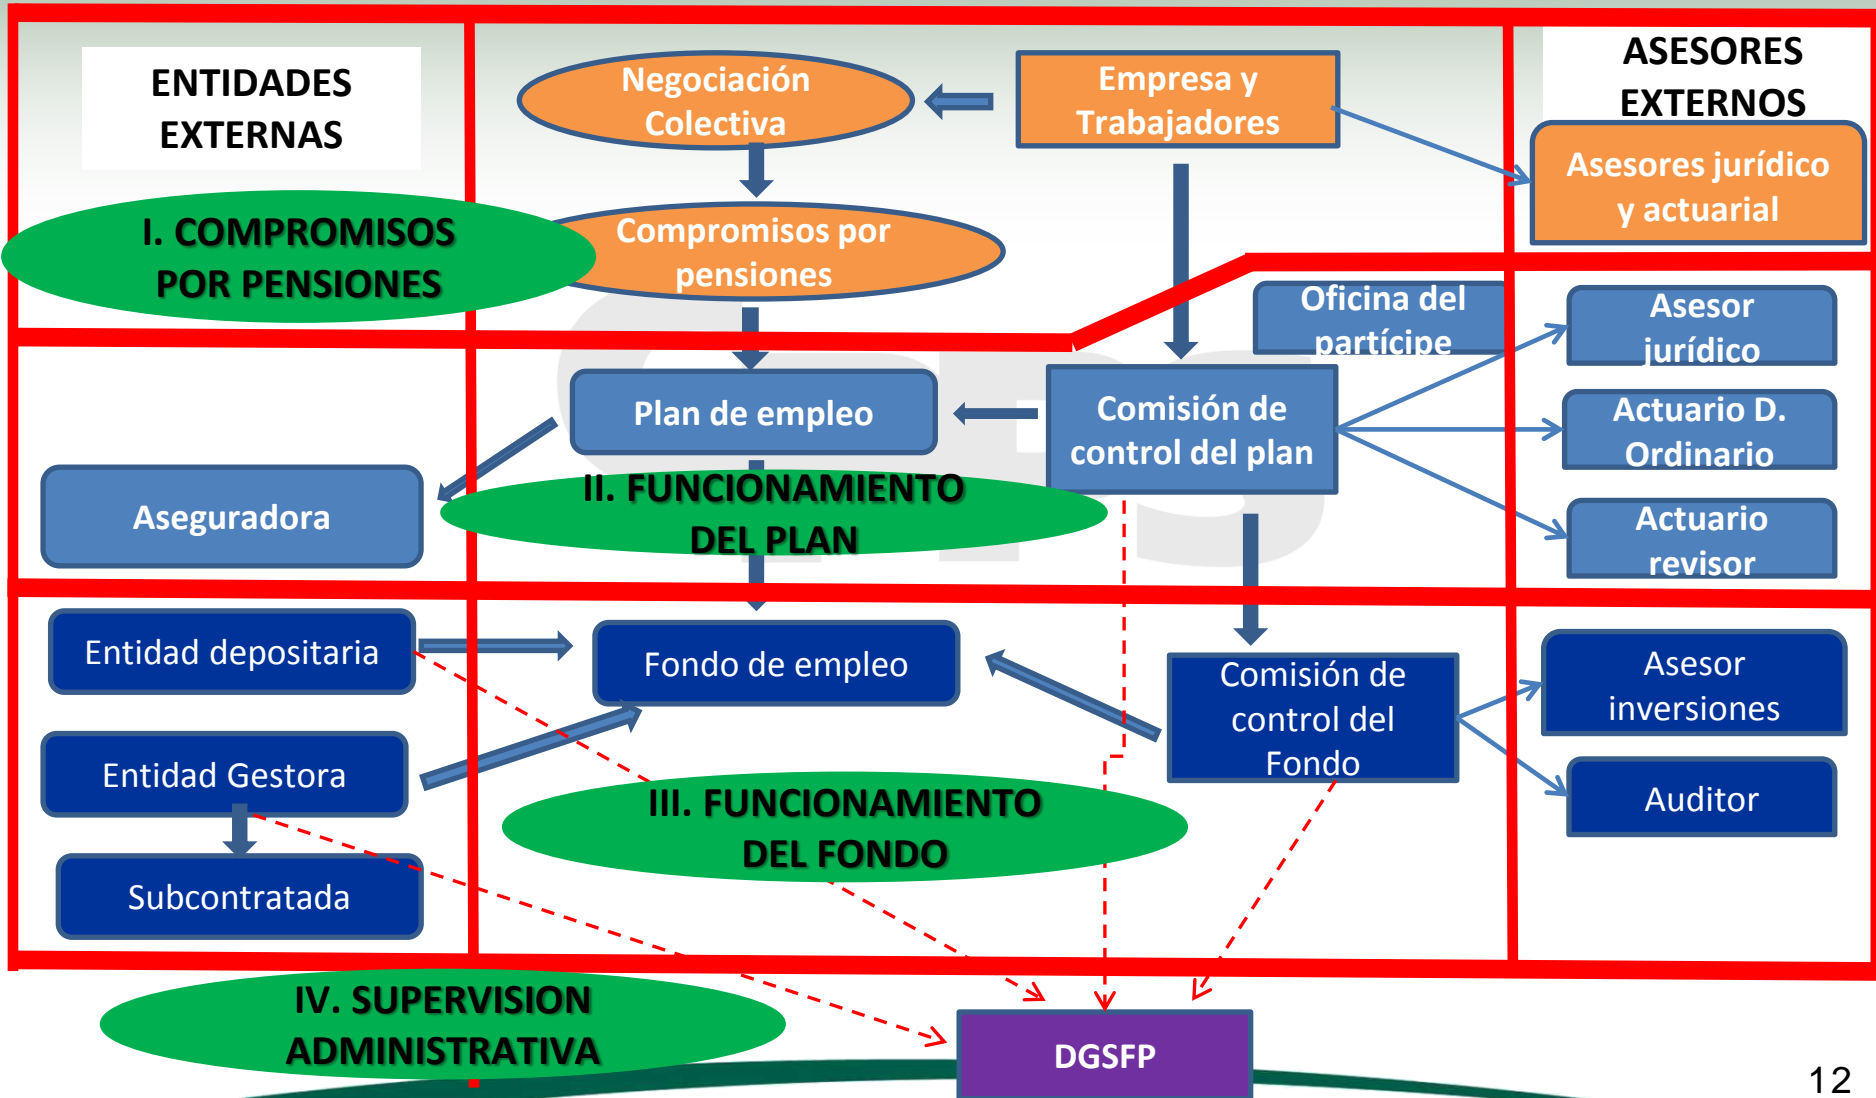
ENTIDADES EXTERNAS

Negociación Colectiva

Empresa y Trabajadores

ASESORES EXTERNOS

Asesores jurídico y actuarial

I. COMPROMISOS POR PENSIONES

Compromisos por pensiones

Oficina del partícipe

Asesor jurídico

Plan de empleo

Comisión de control del plan

Actuario D. Ordinario

Aseguradora

II. FUNCIONAMIENTO DEL PLAN

Actuario revisor

Entidad depositaria

Fondo de empleo

Comisión de control del Fondo

Asesor inversiones

Entidad Gestora

Auditor

III. FUNCIONAMIENTO DEL FONDO

Subcontratada

IV. SUPERVISION ADMINISTRATIVA

DGSFP

12